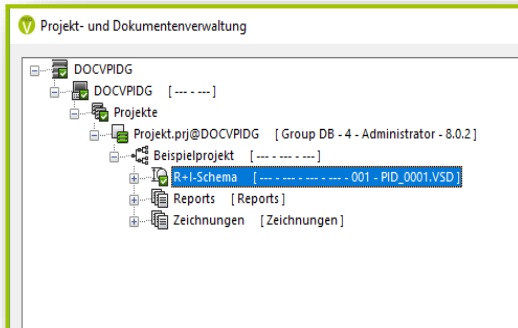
Projekt- und Dokumentenverwaltung

DOCVPIDG
DOCVPIDG [ --- - --- ]
Projekte
Projekt.prj@DOCVPIDG [ Group DB - 4 - Administrator - 8.0.2 ]
Beispielprojekt [ --- - --- - --- ]
R+I-Schema [ --- - --- - --- - --- - 001 - PID_0001.VSD ]
Reports [ Reports ]
Zeichnungen [ Zeichnungen ]